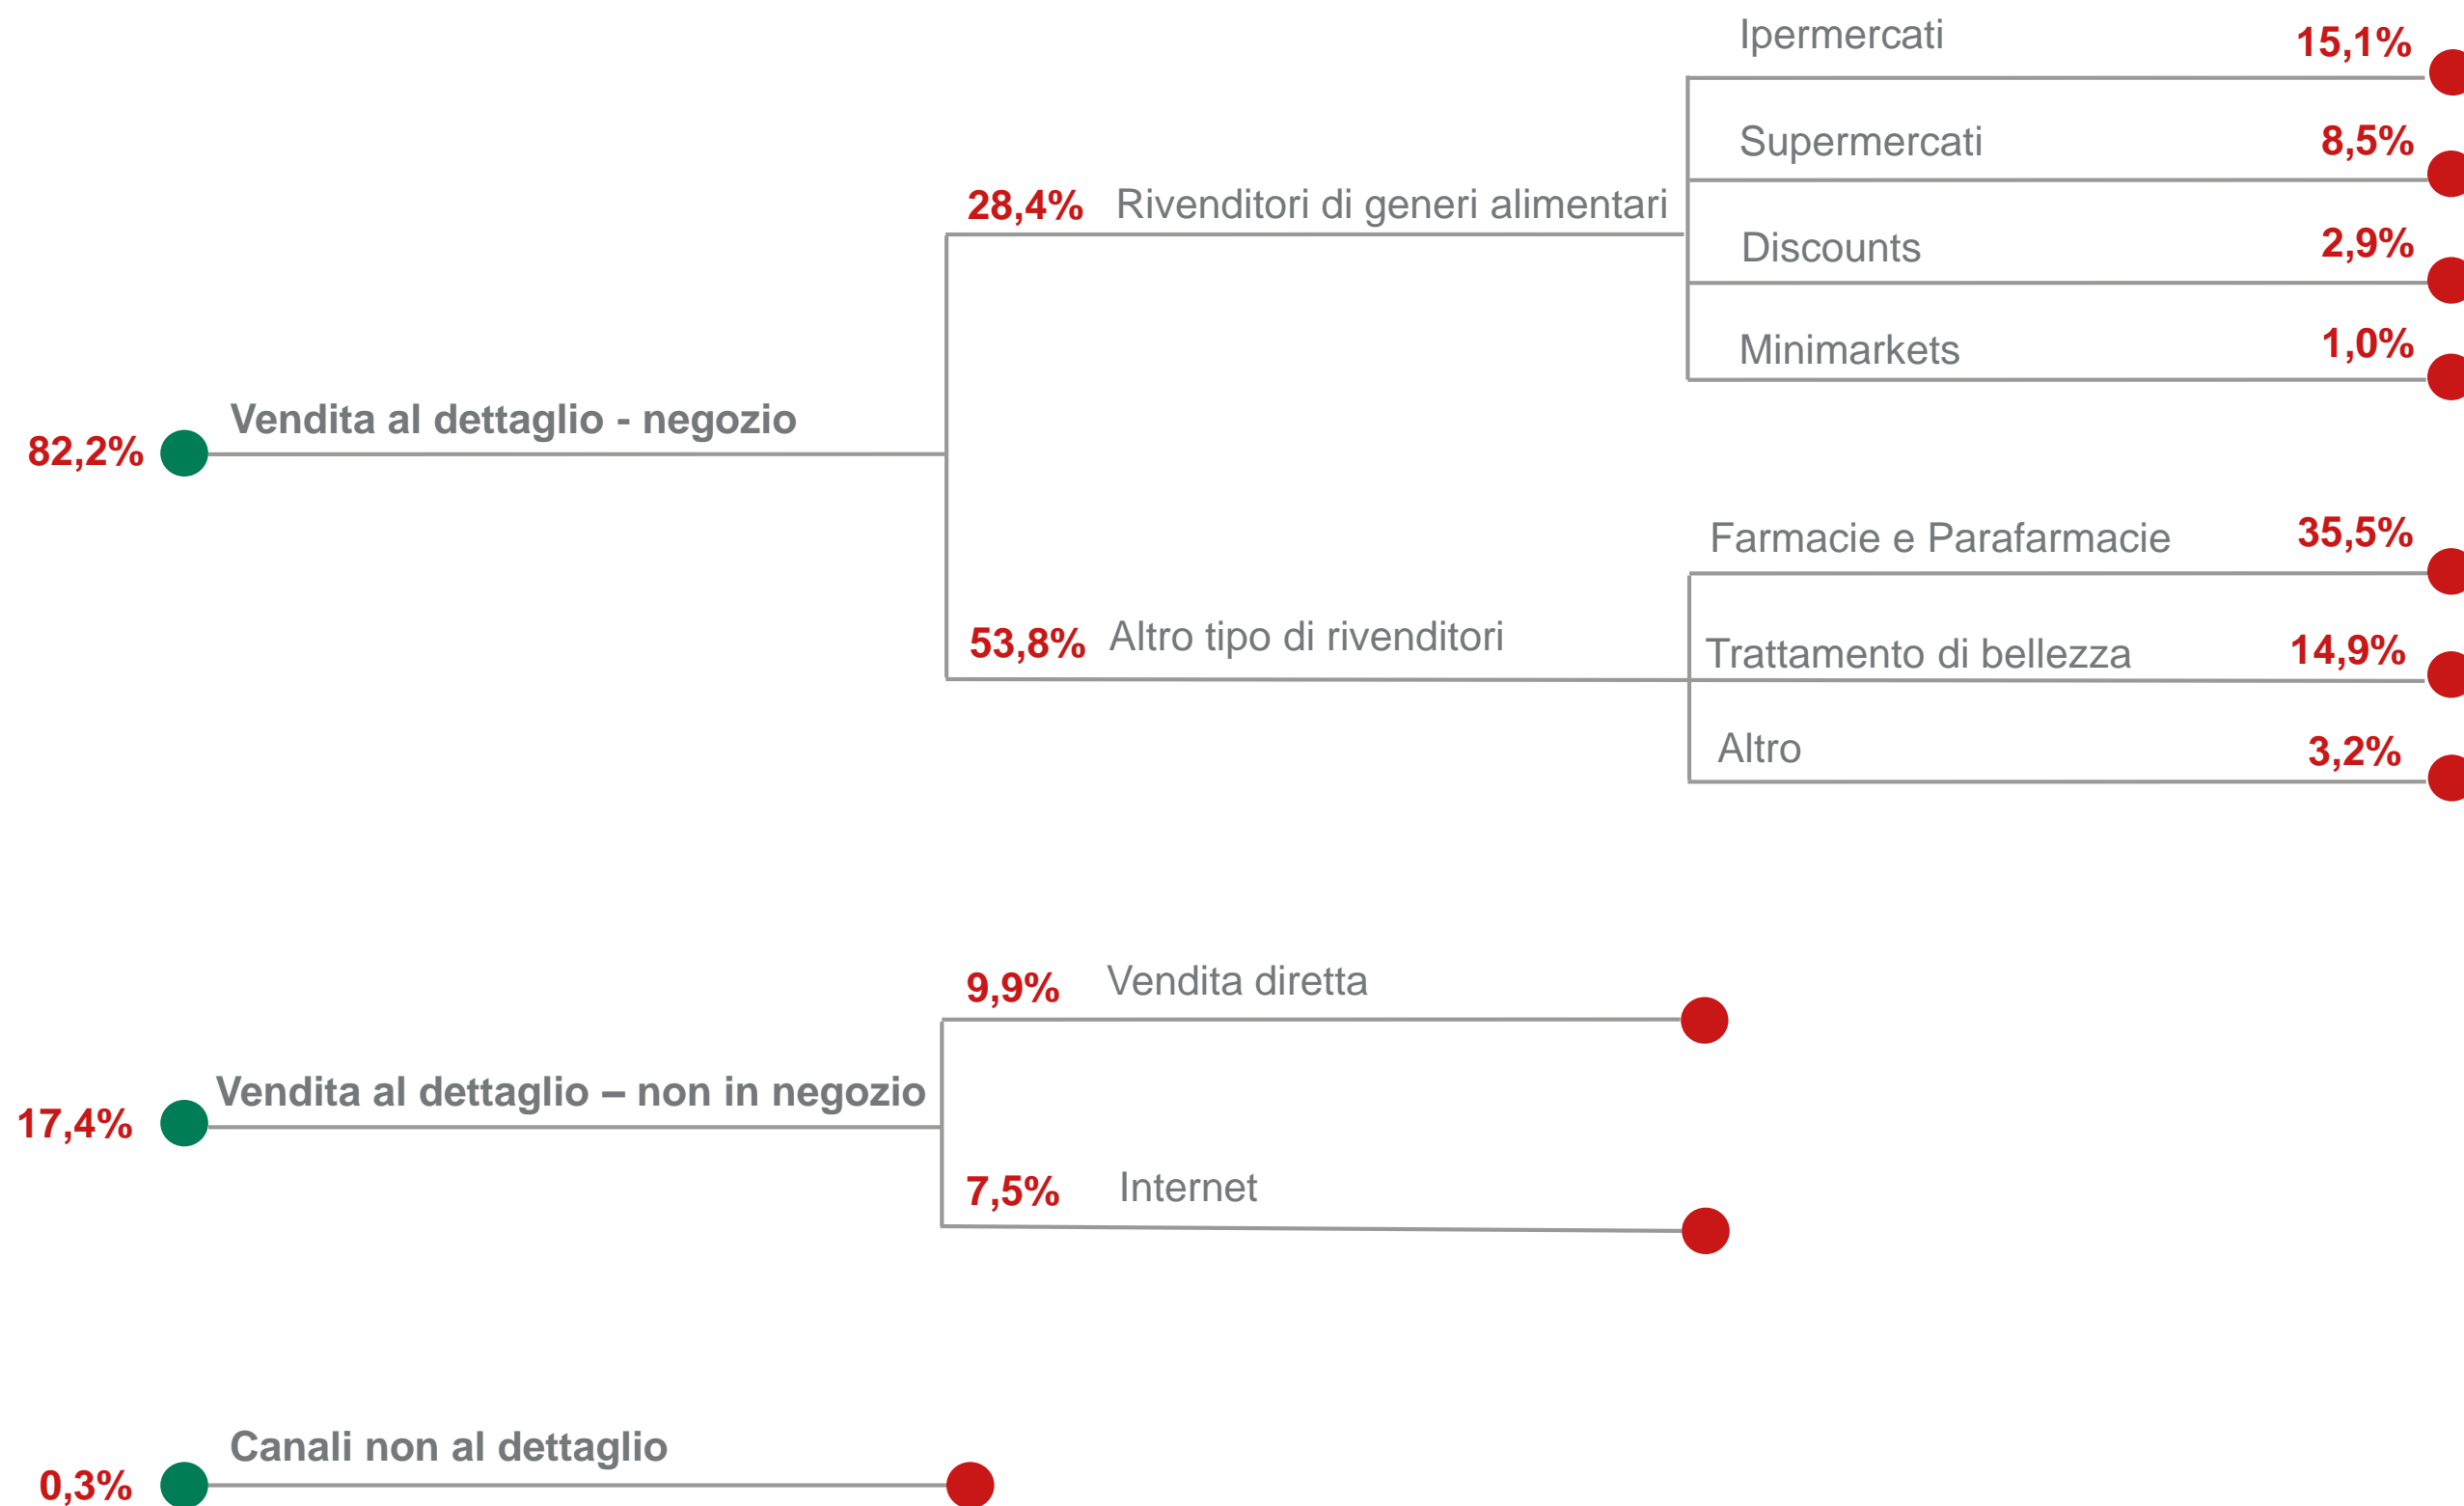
Ipermercati 15,1%

Supermercati 8,5%

Discounts 2,9%

Minimarkets 1,0%

28,4% Rivenditori di generi alimentari

82,2% Vendita al dettaglio - negozio

Farmacie e Parafarmacie 35,5%

Trattamento di bellezza 14,9%

Altro 3,2%

53,8% Altro tipo di rivenditori

9,9% Vendita diretta

17,4% Vendita al dettaglio – non in negozio

7,5% Internet

0,3% Canali non al dettaglio